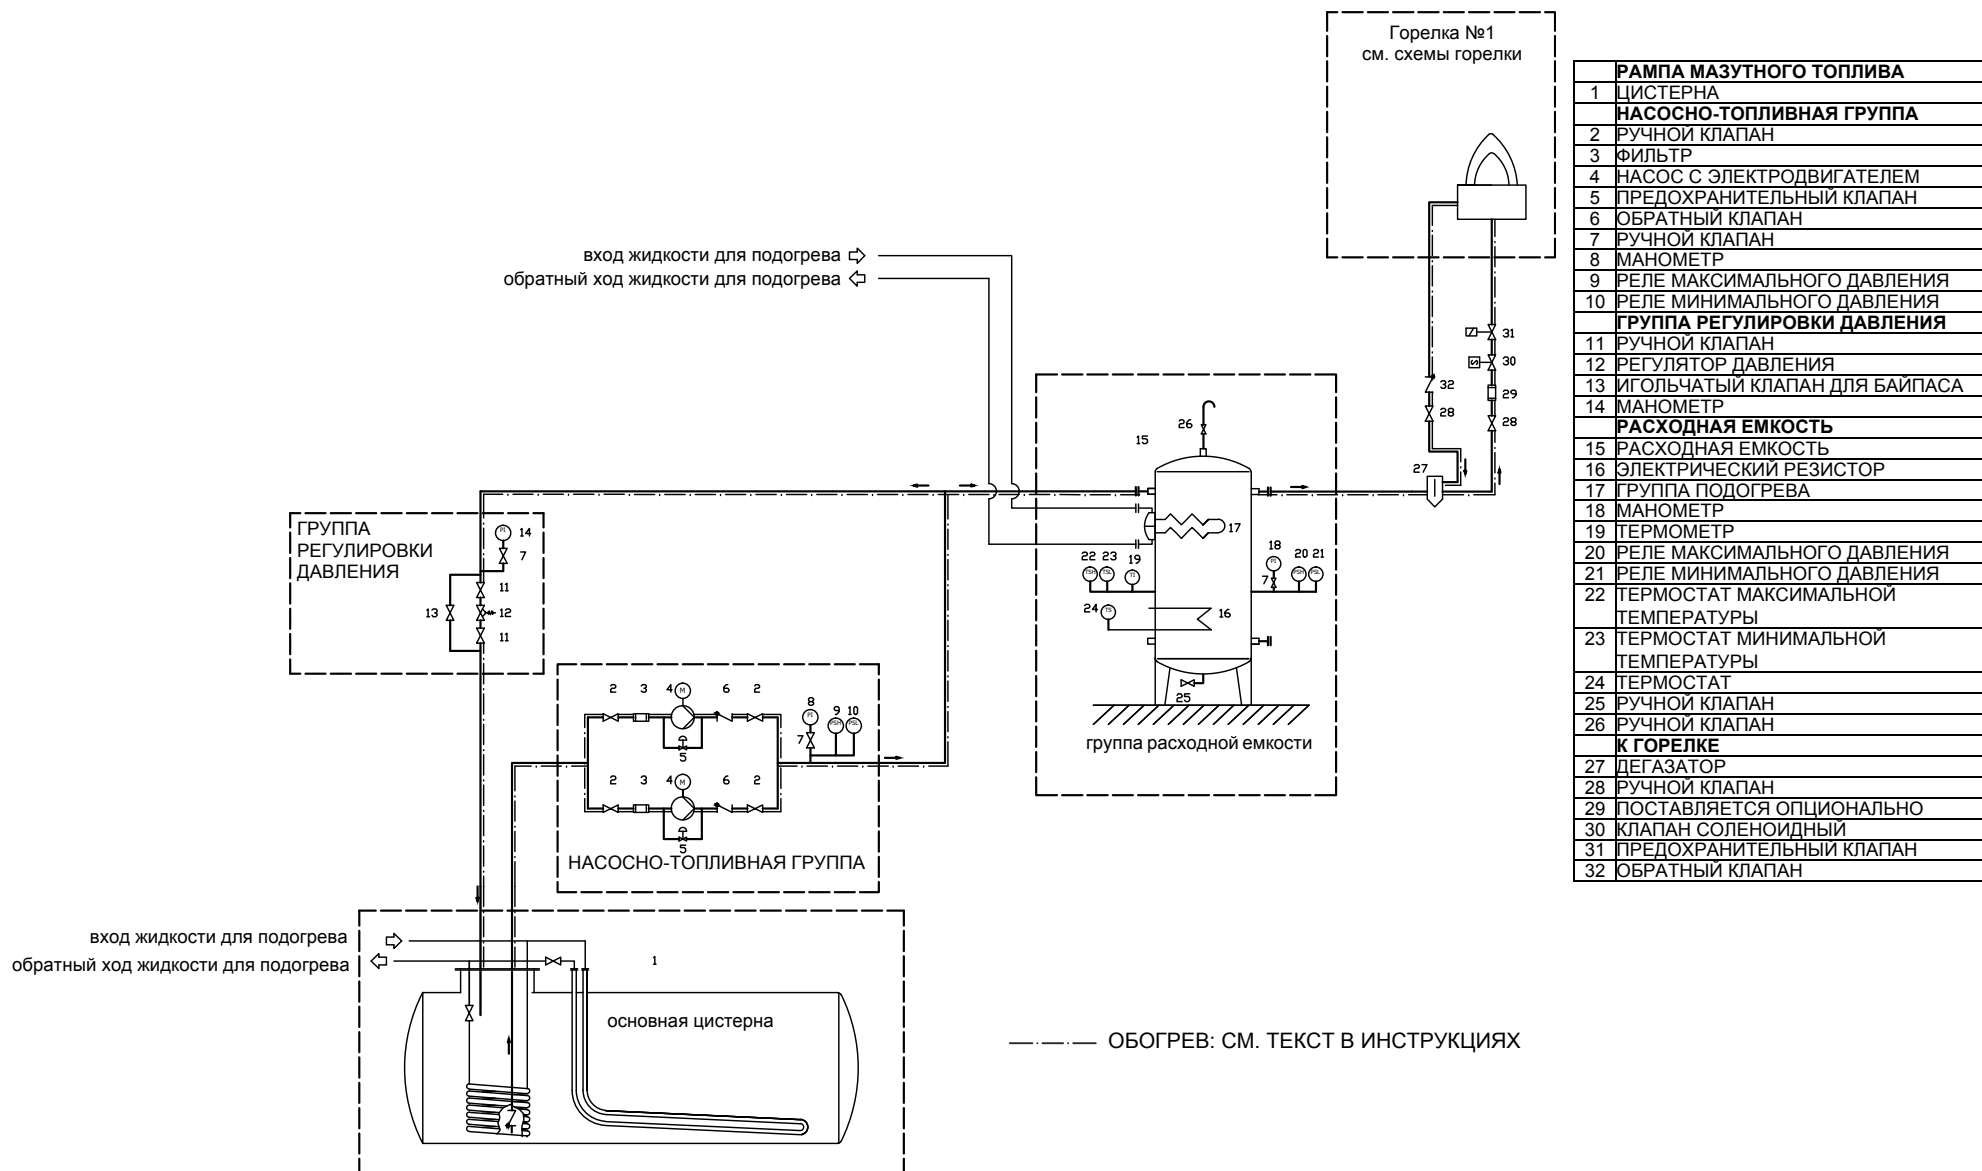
Горелка №1
см. схемы горелки

| | РАМПА МАЗУТНОГО ТОПЛИВА |
|---|---|
| 1 | ЦИСТЕРНА |
| | НАСОСНО-ТОПЛИВНАЯ ГРУППА |
| 2 | РУЧНОЙ КЛАПАН |
| 3 | ФИЛЬТР |
| 4 | НАСОС С ЭЛЕКТРОДВИГАТЕЛЕМ |
| 5 | ПРЕДОХРАНИТЕЛЬНЫЙ КЛАПАН |
| 6 | ОБРАТНЫЙ КЛАПАН |
| 7 | РУЧНОЙ КЛАПАН |
| 8 | МАНОМЕТР |
| 9 | РЕЛЕ МАКСИМАЛЬНОГО ДАВЛЕНИЯ |
| 10 | РЕЛЕ МИНИМАЛЬНОГО ДАВЛЕНИЯ |
| | ГРУППА РЕГУЛИРОВКИ ДАВЛЕНИЯ |
| 11 | РУЧНОЙ КЛАПАН |
| 12 | РЕГУЛЯТОР ДАВЛЕНИЯ |
| 13 | ИГОЛЬЧАТЫЙ КЛАПАН ДЛЯ БАЙПАСА |
| 14 | МАНОМЕТР |
| | РАСХОДНАЯ ЕМКОСТЬ |
| 15 | РАСХОДНАЯ ЕМКОСТЬ |
| 16 | ЭЛЕКТРИЧЕСКИЙ РЕЗИСТОР |
| 17 | ГРУППА ПОДОГРЕВА |
| 18 | МАНОМЕТР |
| 19 | ТЕРМОМЕТР |
| 20 | РЕЛЕ МАКСИМАЛЬНОГО ДАВЛЕНИЯ |
| 21 | РЕЛЕ МИНИМАЛЬНОГО ДАВЛЕНИЯ |
| 22 | ТЕРМОСТАТ МАКСИМАЛЬНОЙ ТЕМПЕРАТУРЫ |
| 23 | ТЕРМОСТАТ МИНИМАЛЬНОЙ ТЕМПЕРАТУРЫ |
| 24 | ТЕРМОСТАТ |
| 25 | РУЧНОЙ КЛАПАН |
| 26 | РУЧНОЙ КЛАПАН |
| | К ГОРЕЛКЕ |
| 27 | ДЕГАЗАТОР |
| 28 | РУЧНОЙ КЛАПАН |
| 29 | ПОСТАВЛЯЕТСЯ ОПЦИОНАЛЬНО |
| 30 | КЛАПАН СОЛЕНОИДНЫЙ |
| 31 | ПРЕДОХРАНИТЕЛЬНЫЙ КЛАПАН |
| 32 | ОБРАТНЫЙ КЛАПАН |

вход жидкости для подогрева
обратный ход жидкости для подогрева

31 30 32 29 28 28 27 26 15 17 22 23 19 18 20 21 7 24 16 25

группа расходной емкости

ГРУППА РЕГУЛИРОВКИ ДАВЛЕНИЯ
14 7 11 13 12 11

2 3 4 6 2 5 8 9 10 7
2 3 4 6 2 5

НАСОСНО-ТОПЛИВНАЯ ГРУППА

вход жидкости для подогрева
обратный ход жидкости для подогрева
1
основная цистерна

ОБОГРЕВ: СМ. ТЕКСТ В ИНСТРУКЦИЯХ